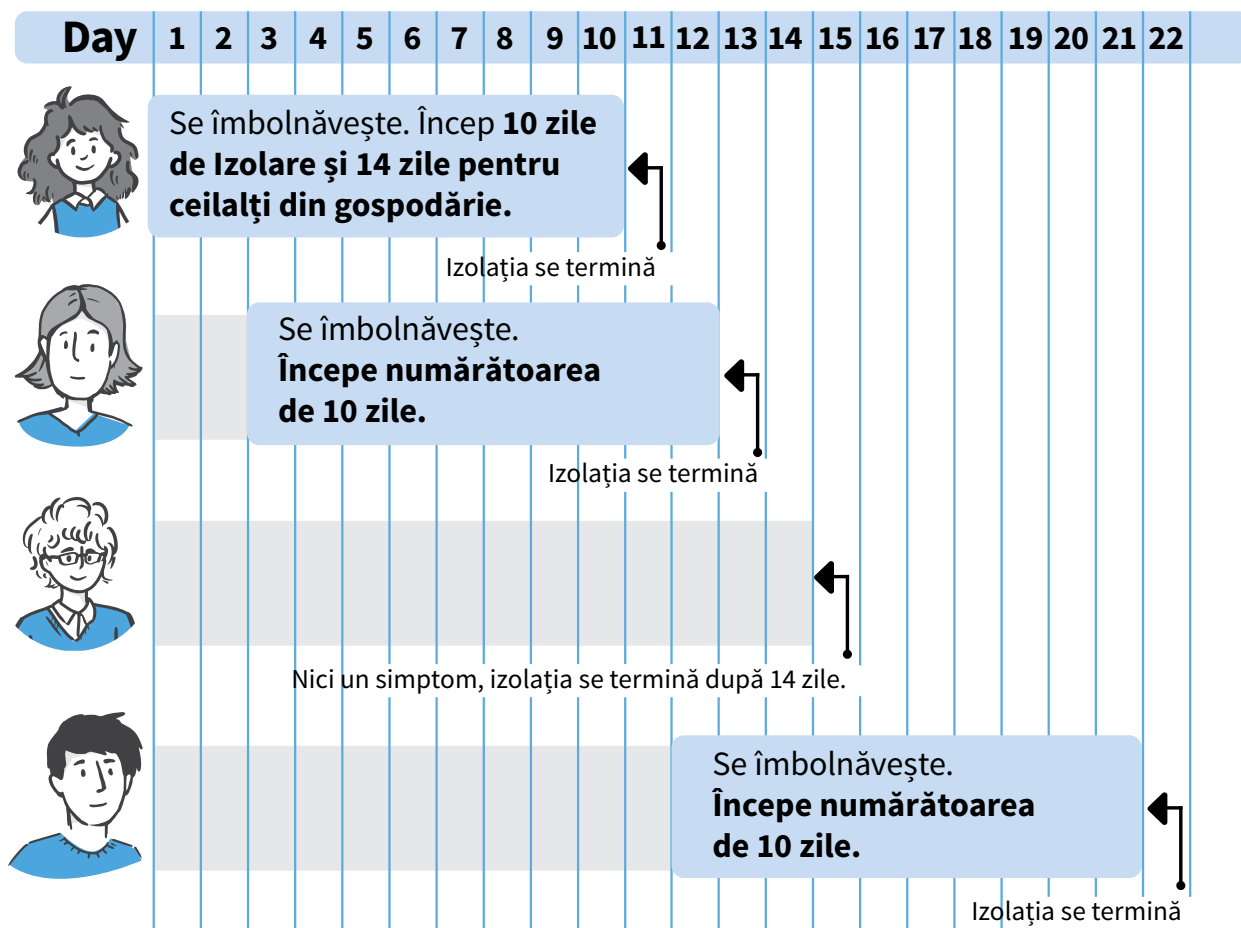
| Day | 1 | 2 | 3 | 4 | 5 | 6 | 7 | 8 | 9 | 10 | 11 | 12 | 13 | 14 | 15 | 16 | 17 | 18 | 19 | 20 | 21 | 22 |
|---|---|---|---|---|---|---|---|---|---|---|---|---|---|---|---|---|---|---|---|---|---|---|

Se îmbolnăveşte. Încep **10 zile de Izolare şi 14 zile pentru ceilalţi din gospodărie.**

Izolaţia se termină

Se îmbolnăveşte. **Începe numărătoarea de 10 zile.**

Izolaţia se termină

Nici un simptom, izolaţia se termină după 14 zile.

Se îmbolnăveşte. **Începe numărătoarea de 10 zile.**

Izolaţia se termină